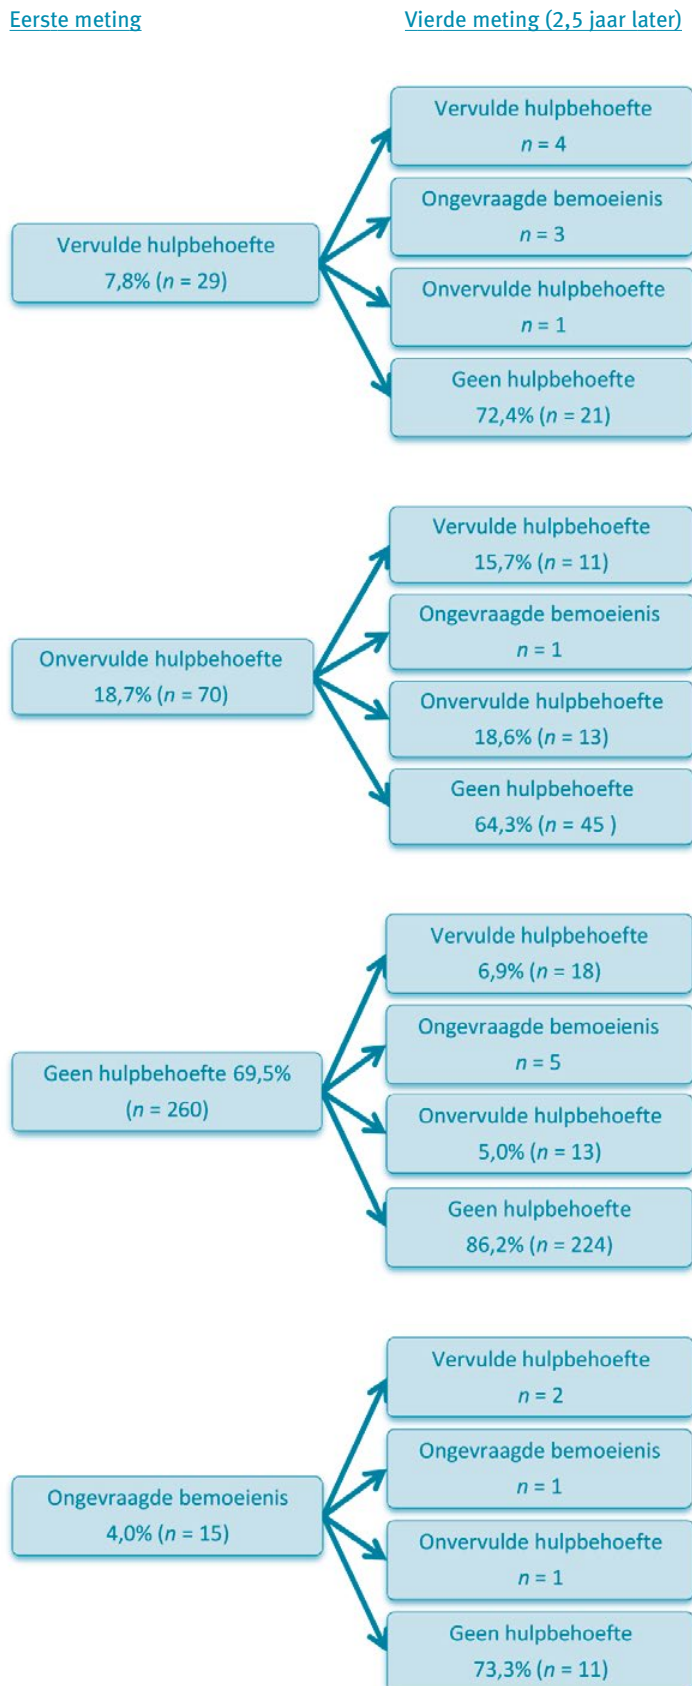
Eerste meting

Vierde meting (2,5 jaar later)

Vervulde hulpbehoefte
7,8% ($n$ = 29)

Vervulde hulpbehoefte
$n$ = 4

Ongevraagde bemoeienis
$n$ = 3

Onvervulde hulpbehoefte
$n$ = 1

Geen hulpbehoefte
72,4% ($n$ = 21)

Onvervulde hulpbehoefte
18,7% ($n$ = 70)

Vervulde hulpbehoefte
15,7% ($n$ = 11)

Ongevraagde bemoeienis
$n$ = 1

Onvervulde hulpbehoefte
18,6% ($n$ = 13)

Geen hulpbehoefte
64,3% ($n$ = 45 )

Geen hulpbehoefte 69,5%
($n$ = 260)

Vervulde hulpbehoefte
6,9% ($n$ = 18)

Ongevraagde bemoeienis
$n$ = 5

Onvervulde hulpbehoefte
5,0% ($n$ = 13)

Geen hulpbehoefte
86,2% ($n$ = 224)

Ongevraagde bemoeienis
4,0% ($n$ = 15)

Vervulde hulpbehoefte
$n$ = 2

Ongevraagde bemoeienis
$n$ = 1

Onvervulde hulpbehoefte
$n$ = 1

Geen hulpbehoefte
73,3% ($n$ = 11)